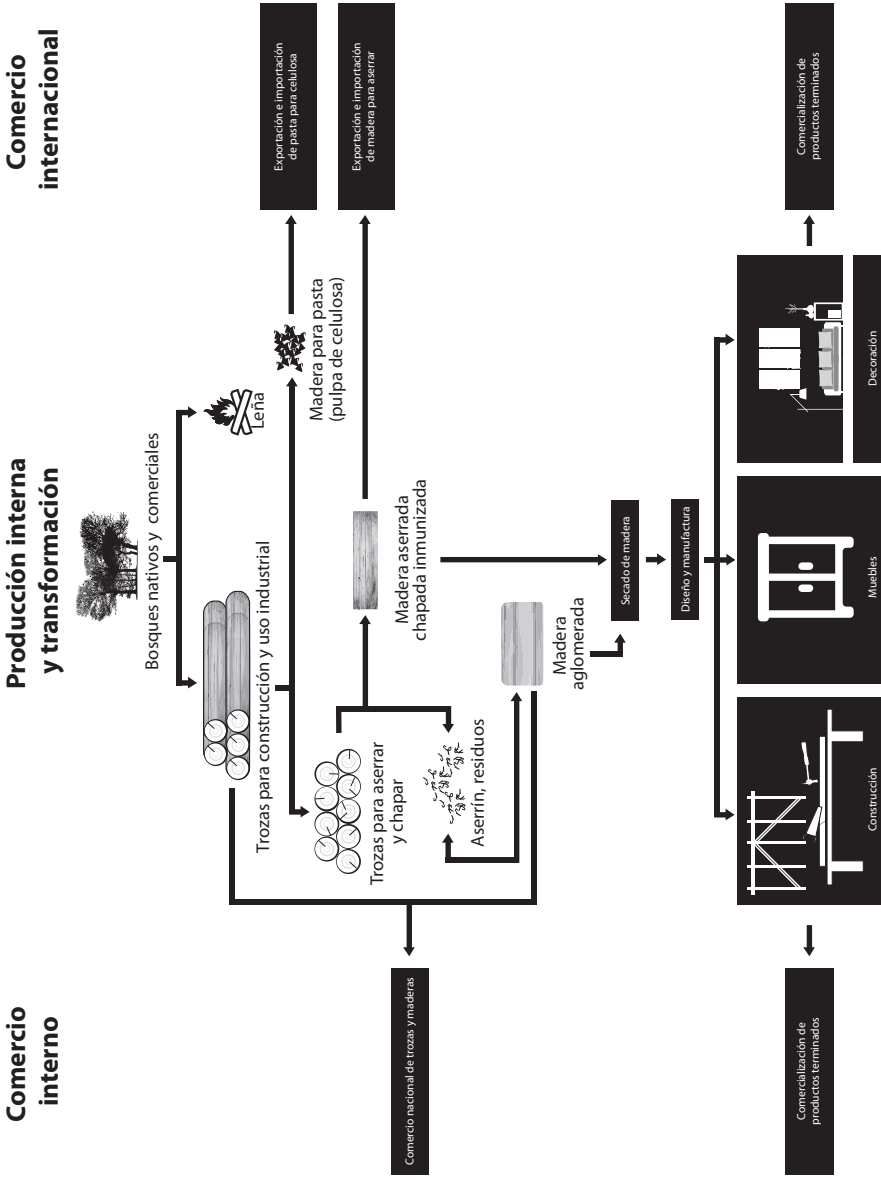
Comercio interno

Producción interna y transformación

Comercio internacional

Bosques nativos y comerciales

Leña

Trozas para construcción y uso industrial

Madera para pasta (pulpa de celulosa)

Exportación e importación de pasta para celulosa

Exportación e importación de madera para aserrar

Trozas para aserrar y chapar

Madera aserrada chapada inmunizada

Aserrín, residuos

Madera aglomerada

Secado de madera

Diseño y manufactura

Comercio nacional de trozas y maderas

Construcción

Muebles

Decoración

Comercialización de productos terminados

Comercialización de productos terminados